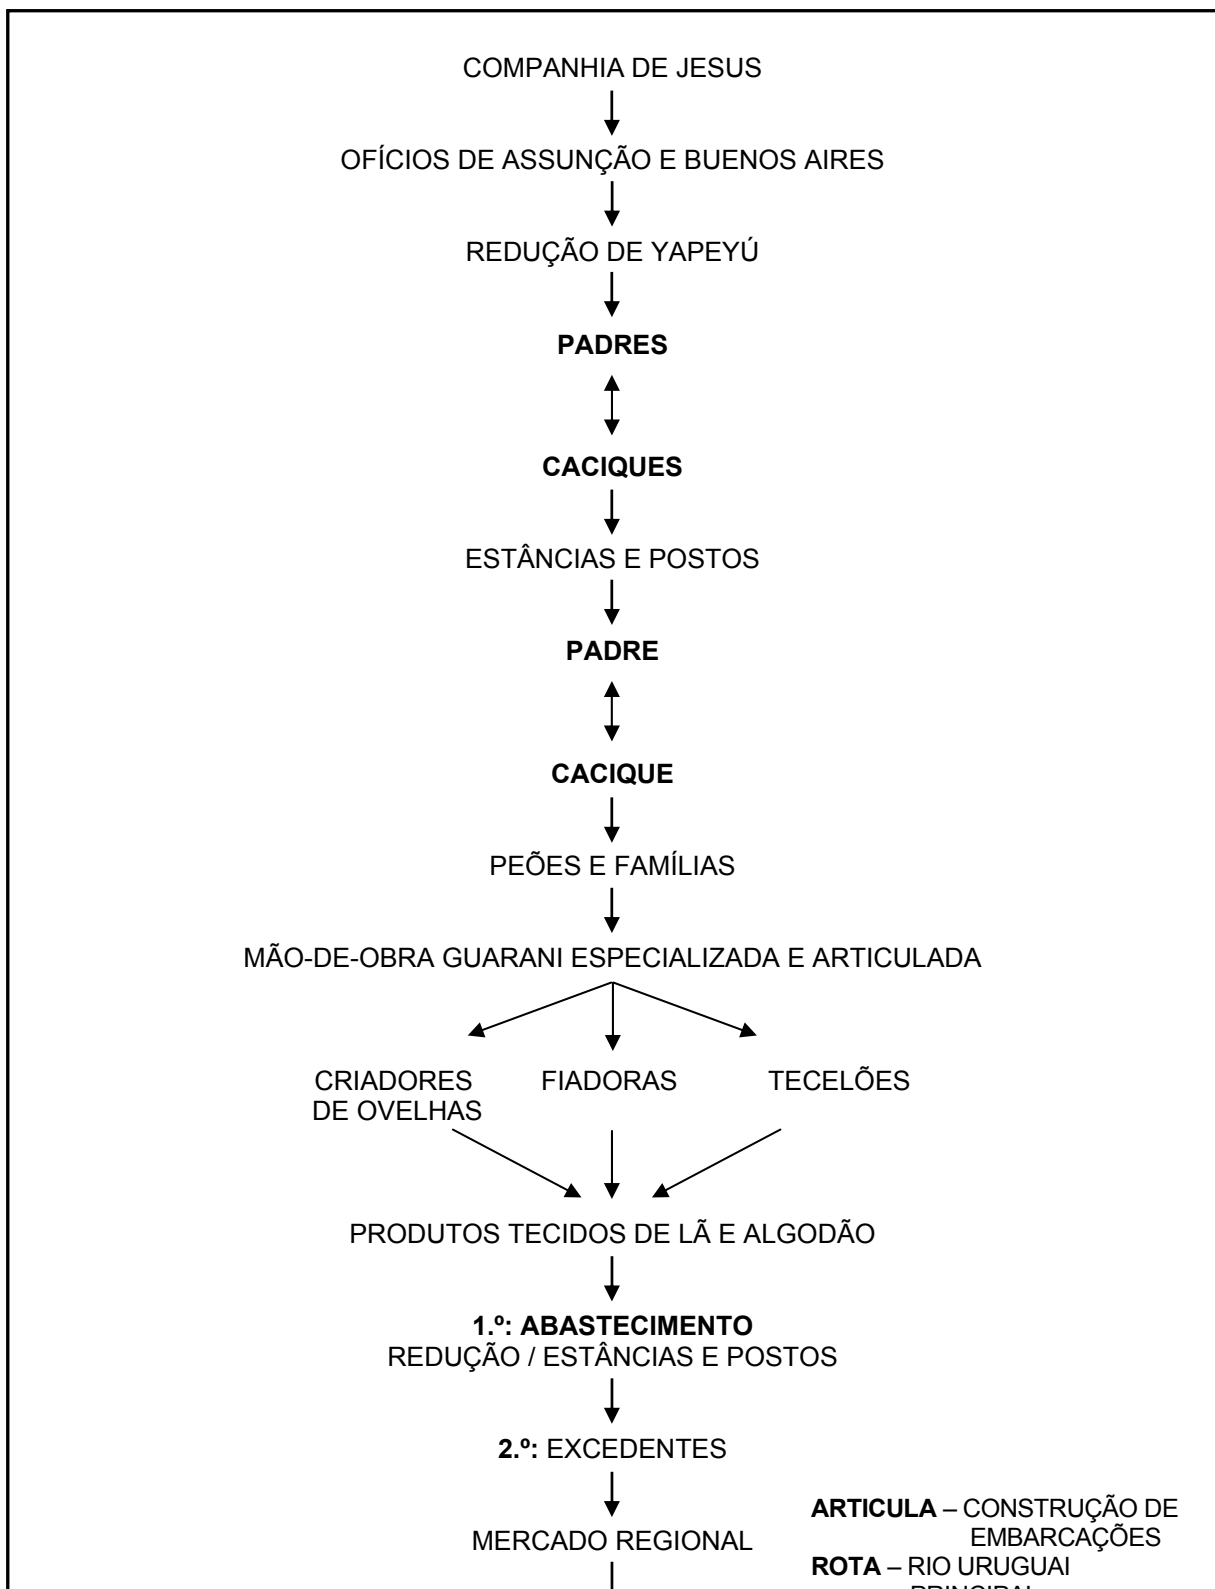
COMPANHIA DE JESUS

OFÍCIOS DE ASSUNÇÃO E BUENOS AIRES

REDUÇÃO DE YAPEYÚ

**PADRES**

**CACIQUES**

ESTÂNCIAS E POSTOS

**PADRE**

**CACIQUE**

PEÕES E FAMÍLIAS

MÃO-DE-OBRA GUARANI ESPECIALIZADA E ARTICULADA

CRIADORES DE OVELHAS

FIADORAS

TECELÕES

PRODUTOS TECIDOS DE LÃ E ALGODÃO

**1.º: ABASTECIMENTO**
REDUÇÃO / ESTÂNCIAS E POSTOS

**2.º:** EXCEDENTES

MERCADO REGIONAL

**ARTICULA** – CONSTRUÇÃO DE EMBARCAÇÕES
**ROTA** – RIO URUGUAI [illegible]